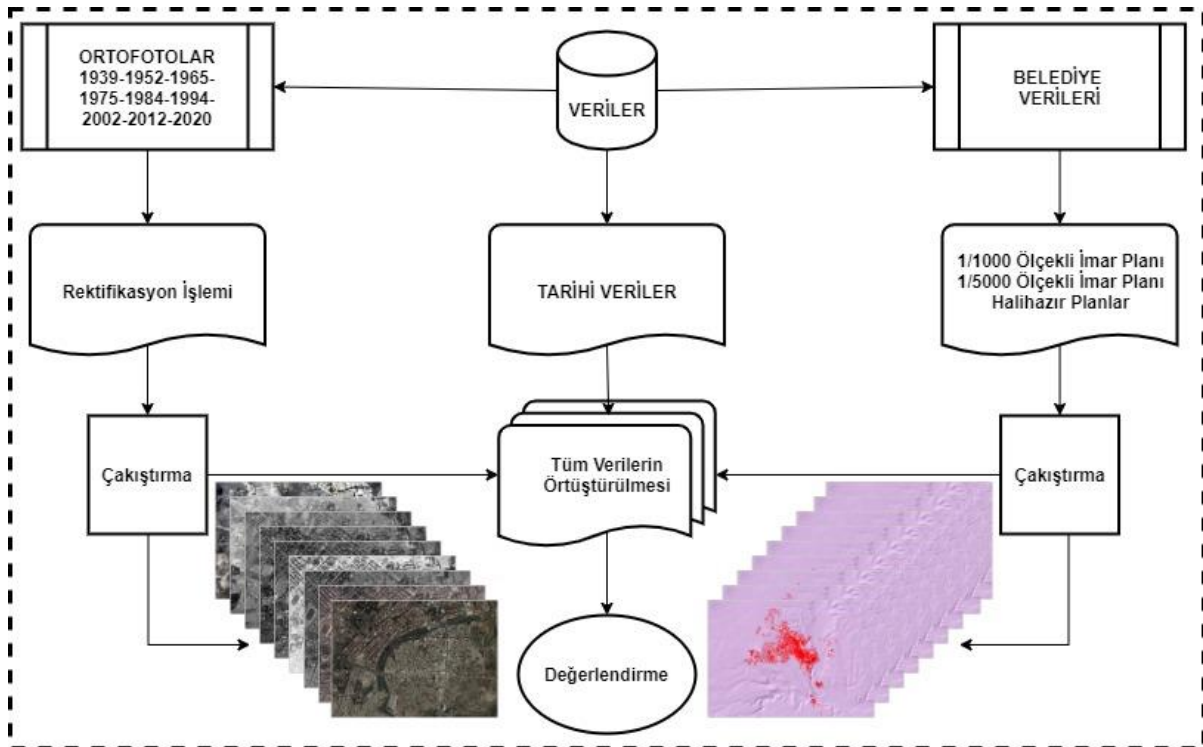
ORTOFOTOLAR
1939-1952-1965-1975-1984-1994-2002-2012-2020

VERİLER

BELEDİYE VERİLERİ

Rektifikasyon İşlemi

TARİHİ VERİLER

1/1000 Ölçekli İmar Planı
1/5000 Ölçekli İmar Planı
Halihazır Planlar

Çakıştırma

Tüm Verilerin Örtüştürülmesi

Çakıştırma

Değerlendirme